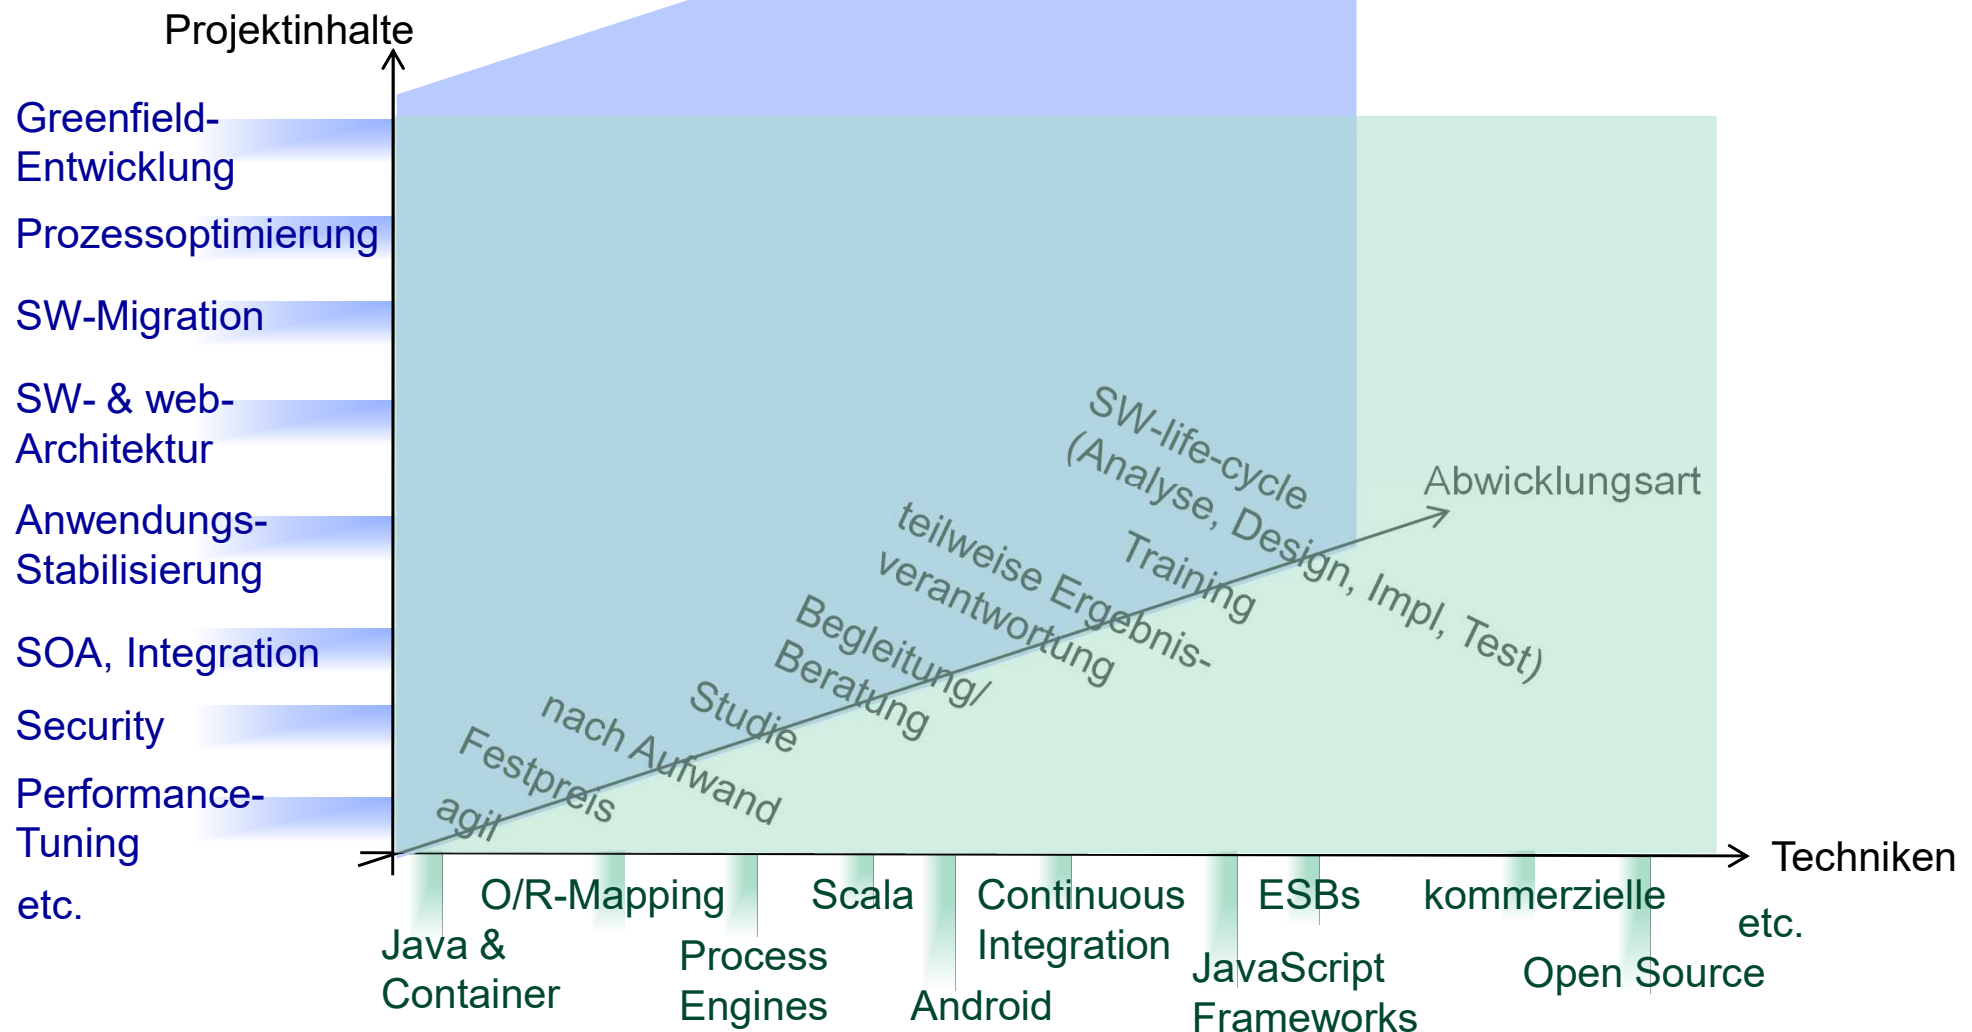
Projektinhalte

Greenfield-Entwicklung

Prozessoptimierung

SW-Migration

SW- & web-Architektur

Anwendungs-Stabilisierung

SOA, Integration

Security

Performance-Tuning

etc.

SW-life-cycle (Analyse, Design, Impl, Test)

Abwicklungsart

Training

teilweise Ergebnis-verantwortung

Begleitung/ Beratung

Studie

nach Aufwand

Festpreis

agil

Techniken

Java & Container

O/R-Mapping

Process Engines

Scala

Android

Continuous Integration

ESBs

JavaScript Frameworks

kommerzielle

Open Source

etc.